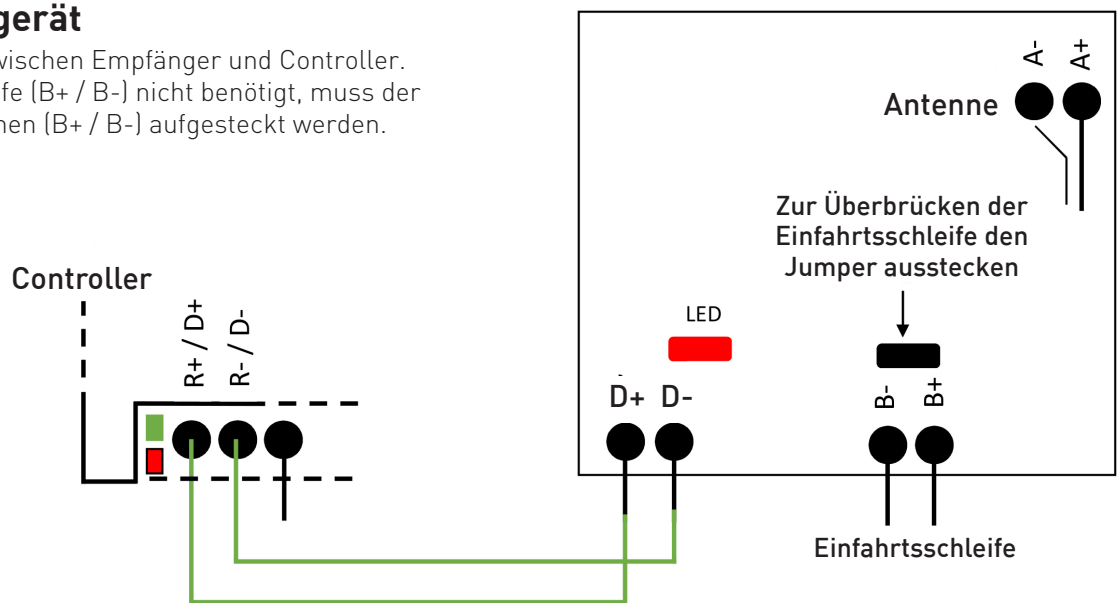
gerät

wischen Empfänger und Controller. ife (B+ / B-) nicht benötigt, muss der hen (B+ / B-) aufgesteckt werden.

A-
A+
Antenne

Zur Überbrücken der Einfahrtsschleife den Jumper ausstecken

Controller

R+ / D+
R- / D-

LED

D+ D-

B-
B+

Einfahrtsschleife